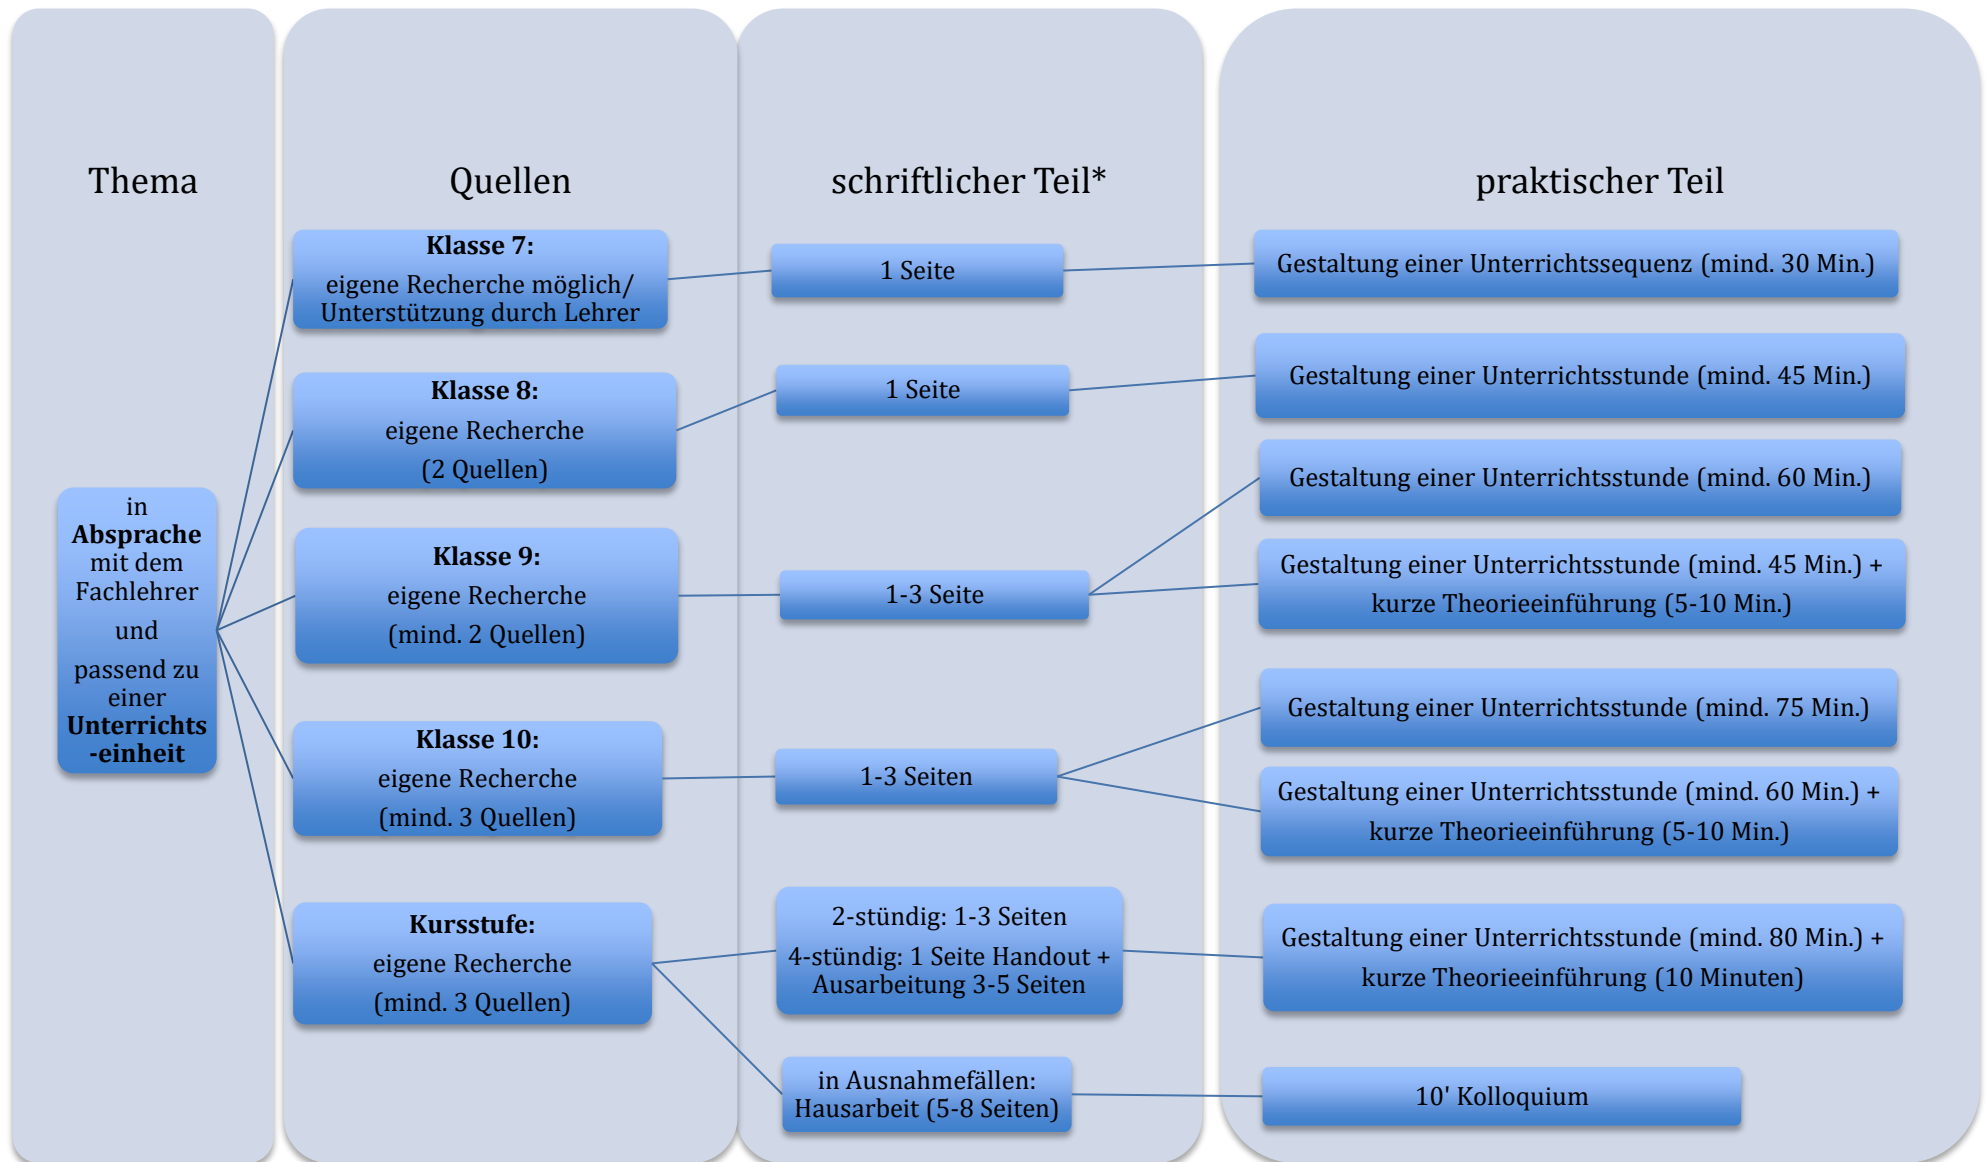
Thema

in **Absprache** mit dem Fachlehrer und passend zu einer **Unterrichts-einheit**

Quellen

**Klasse 7:**
eigene Recherche möglich/ Unterstützung durch Lehrer

**Klasse 8:**
eigene Recherche
(2 Quellen)

**Klasse 9:**
eigene Recherche
(mind. 2 Quellen)

**Klasse 10:**
eigene Recherche
(mind. 3 Quellen)

**Kursstufe:**
eigene Recherche
(mind. 3 Quellen)

schriftlicher Teil*

1 Seite

1 Seite

1-3 Seite

1-3 Seiten

2-stündig: 1-3 Seiten
4-stündig: 1 Seite Handout + Ausarbeitung 3-5 Seiten

in Ausnahmefällen: Hausarbeit (5-8 Seiten)

praktischer Teil

Gestaltung einer Unterrichtssequenz (mind. 30 Min.)

Gestaltung einer Unterrichtsstunde (mind. 45 Min.)

Gestaltung einer Unterrichtsstunde (mind. 60 Min.)

Gestaltung einer Unterrichtsstunde (mind. 45 Min.) + kurze Theorieeinführung (5-10 Min.)

Gestaltung einer Unterrichtsstunde (mind. 75 Min.)

Gestaltung einer Unterrichtsstunde (mind. 60 Min.) + kurze Theorieeinführung (5-10 Min.)

Gestaltung einer Unterrichtsstunde (mind. 80 Min.) + kurze Theorieeinführung (10 Minuten)

10' Kolloquium